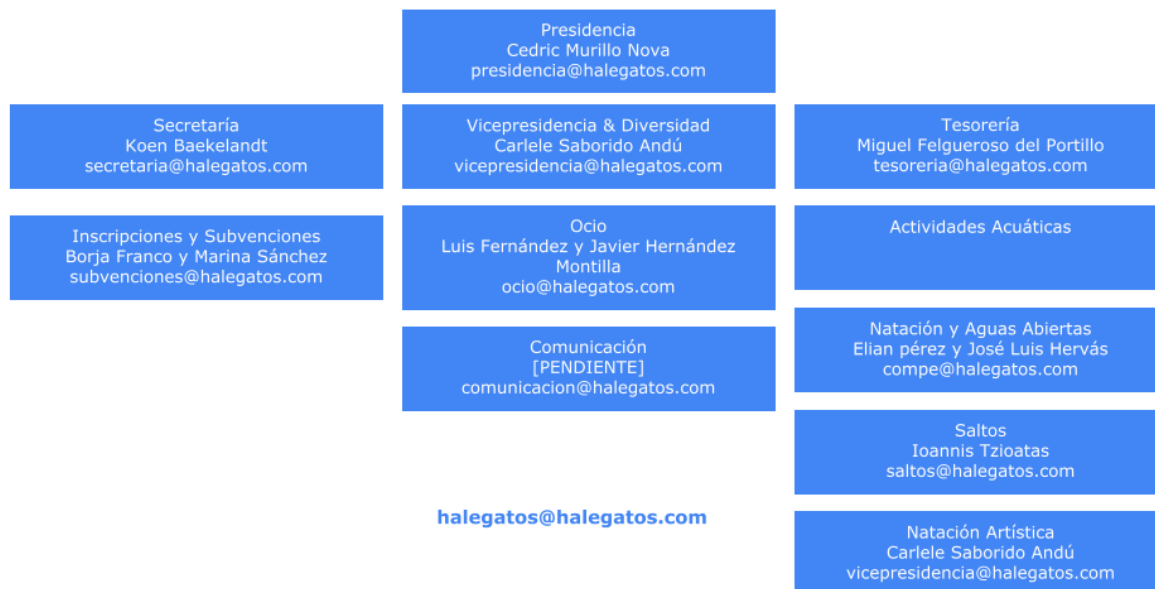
Presidencia
Cedric Murillo Nova
presidencia@halegatos.com

Secretaría
Koen Baekelandt
secretaria@halegatos.com

Inscripciones y Subvenciones
Borja Franco y Marina Sánchez
subvenciones@halegatos.com

Vicepresidencia & Diversidad
Carlele Saborido Andú
vicepresidencia@halegatos.com

Ocio
Luis Fernández y Javier Hernández Montilla
ocio@halegatos.com

Comunicación
[PENDIENTE]
comunicacion@halegatos.com

halegatos@halegatos.com

Tesorería
Miguel Felgueroso del Portillo
tesoreria@halegatos.com

Actividades Acuáticas

Natación y Aguas Abiertas
Elian pérez y José Luis Hervás
compe@halegatos.com

Saltos
Ioannis Tzioatas
saltos@halegatos.com

Natación Artística
Carlele Saborido Andú
vicepresidencia@halegatos.com